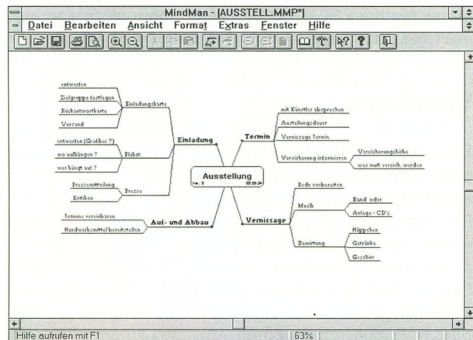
MindMan - [AUSSTELL.MMP*]

Datei Bearbeiten Ansicht Format Extras Fenster Hilfe

Ausstellung

Einladung

Einladungskarte

entwerfen

Zielgruppe festlegen

Rückantwortkarte

Versand

Plakat

entwerfen (Grafiker ?)

wo aufhängen ?

wer hängt auf ?

Presse

Pressemitteilung

Kritiken

Auf- und Abbau

Termine vereinbaren

Handwerksmaterial bereitstellen

Termin

mit Künstler absprechen

Ausstellungsdauer

Vernissage Termin

Versicherung informieren

Versicherungshöhe

was muß versich. werden

Vernissage

Rede vorbereiten

Musik

Band oder

Anlage - CD's

Bewirtung

Häppchen

Getränke

Geschirr

Hilfe aufrufen mit F1

63%